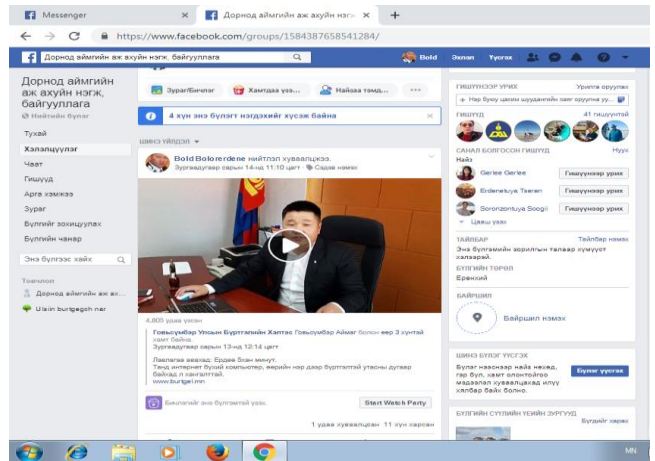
Messenger ×
Дорнод аймгийн аж ахуйн нэгж ×
+
https://www.facebook.com/groups/1584387658541284/
Дорнод аймгийн аж ахуйн нэгж, байгууллага
Bold
Эхлэл
Үүсгэх

Дорнод аймгийн аж ахуйн нэгж, байгууллага
Нийтийн бүлэг
Тухай
Хэлэлцүүлэг
Чат
Гишүүд
Арга хэмжээ
Зураг
Бүлгийн зохицуулах
Бүлгийн чанар
Энэ бүлгээс хайх
Товчлол
Дорнод аймгийн аж ах...
Ulsiin burtgegch nar

Зураг/Бичлэг
Хамтдаа үзэ...
Найзаа тэмдэ...
...
4 хүн энэ бүлэгт нэгдэхийг хүсэж байна
ШИНЭ ҮЙЛДЭЛ
Bold Bolorerdene нийтлэл хуваалцжээ.
Зургаадугаар сарын 14 11:10 цагт · Сэдэв нэмэх
4,805 удаа үзсэн
Говьсүмбэр Улсын Бүртгэлийн Хэлтэс Говьсүмбэр Аймаг болон өөр 3 хүнтэй хамт байна.
Зургаадугаар сарын 13-нд 12:14 цагт
Лавлагаа авахад: Ердөө 5хан минут.
Таны интернэт бүхий компьютер, өөрийн нэр дээр бүртгэлтэй утасны дугаар байхад л хангалттай.
www.burtgel.mn
Бичлэгийг энэ бүлэгтэй үзэх.
Start Watch Party
1 удаа хуваалцсан 11 хүн харсан

ГИШҮҮНЭЭР УРИХ
Урилга оруулах
+ Нэр буюу цахим шуудангийн хаяг оруулна уу...
ГИШҮҮД
41 гишүүнтэй
САНАЛ БОЛГОСОН ГИШҮҮД
Нуух
Найз
Gerlee Gerlee
Гишүүнээр урих
Erdenetuya Tsaran
Гишүүнээр урих
Sorontzontuya Soogii
Гишүүнээр урих
Цааш үзэх
ТАЙЛБАР
Тайлбар нэмэх
Энэ бүлгийнхэн зорилгын талаар хүмүүст хэлээрэй.
БҮЛГИЙН ТӨРӨЛ
Ерөнхий
БАЙРШИЛ
Байршил нэмэх
ШИНЭ БҮЛЭГ ҮҮСГЭХ
Бүлэг нээснээр найз нөхөд, гэр бүл, хамт олонтойгоо мэдээлэл хуваалцахад илүү хялбар байх болно.
Бүлэг үүсгэх
БҮЛГИЙН СҮҮЛИЙН ҮЕИЙН ЗУРГУУД
Бүгдийг үзэх
MN